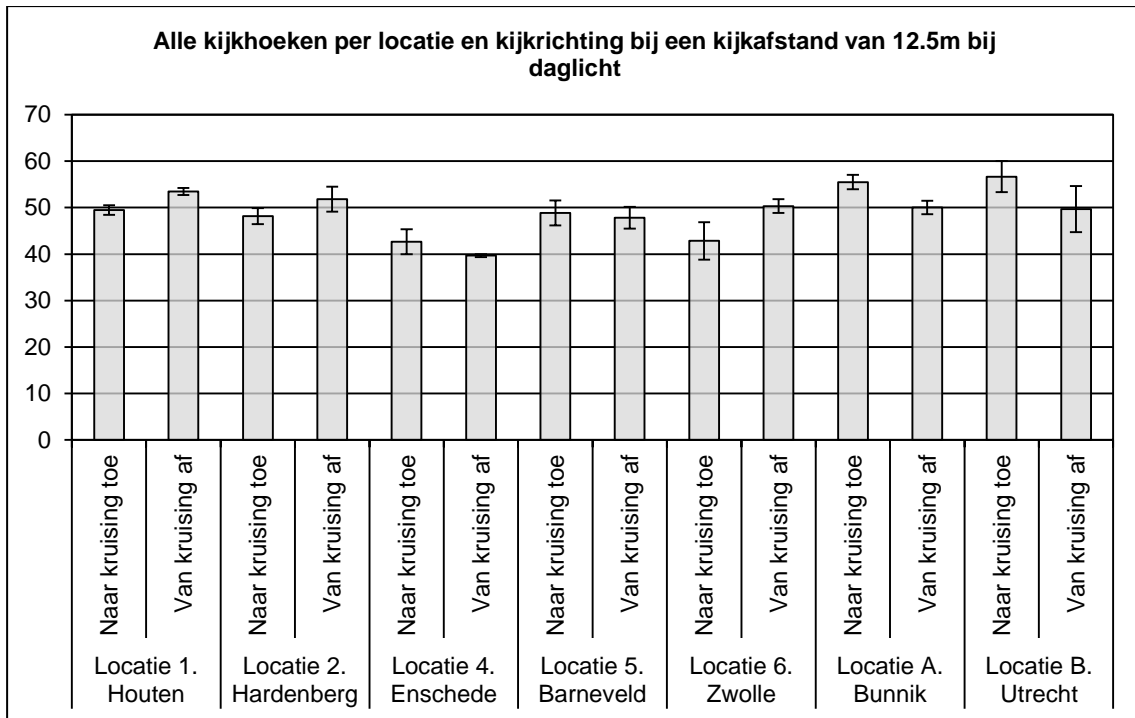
Alle kijkhoeken per locatie en kijkrichting bij een kijkafstand van 12.5m bij daglicht

70
60
50
40
30
20
10
0

Naar kruising toe
Van kruising af
Naar kruising toe
Van kruising af
Naar kruising toe
Van kruising af
Naar kruising toe
Van kruising af
Naar kruising toe
Van kruising af
Naar kruising toe
Van kruising af
Naar kruising toe
Van kruising af

Locatie 1. Houten
Locatie 2. Hardenberg
Locatie 4. Enschede
Locatie 5. Barneveld
Locatie 6. Zwolle
Locatie A. Bunnik
Locatie B. Utrecht